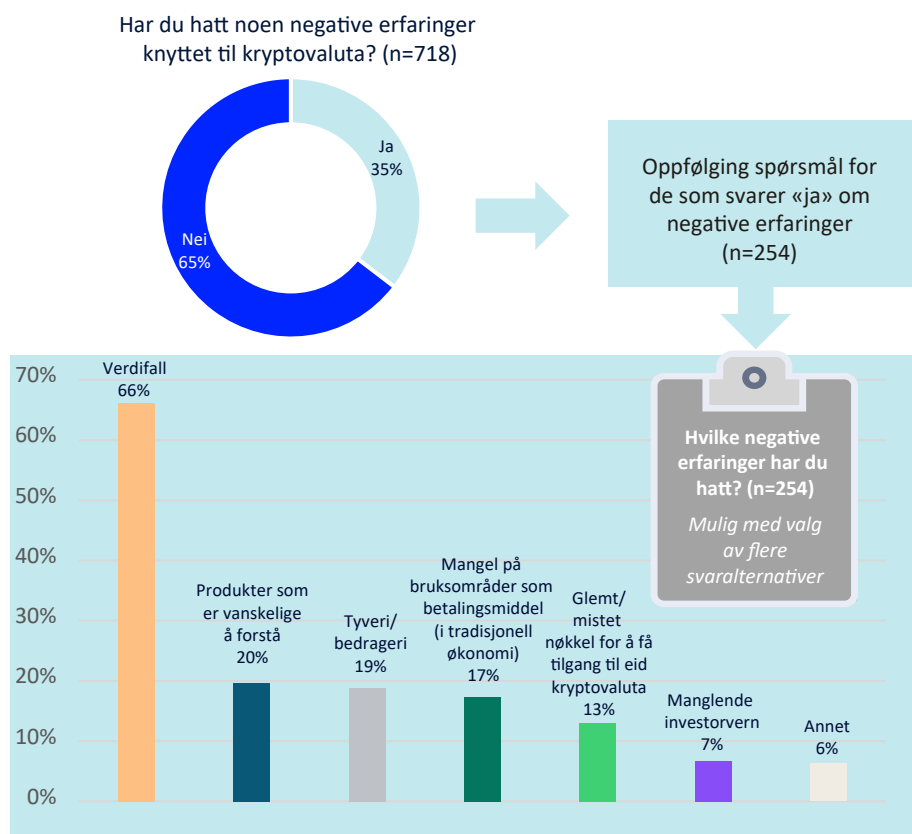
Har du hatt noen negative erfaringer knyttet til kryptovaluta? (n=718)

Ja
35%

Nei
65%

Oppfølging spørsmål for de som svarer «ja» om negative erfaringer
(n=254)

Hvilke negative erfaringer har du hatt? (n=254)
Mulig med valg av flere svaralternativer

70%
60%
50%
40%
30%
20%
10%
0%

Verdifall
66%

Produkter som er vanskelige å forstå
20%

Tyveri/ bedrageri
19%

Mangel på bruksområder som betalingsmiddel (i tradisjonell økonomi)
17%

Glemt/ mistet nøkkel for å få tilgang til eid kryptovaluta
13%

Manglende investorvern
7%

Annet
6%